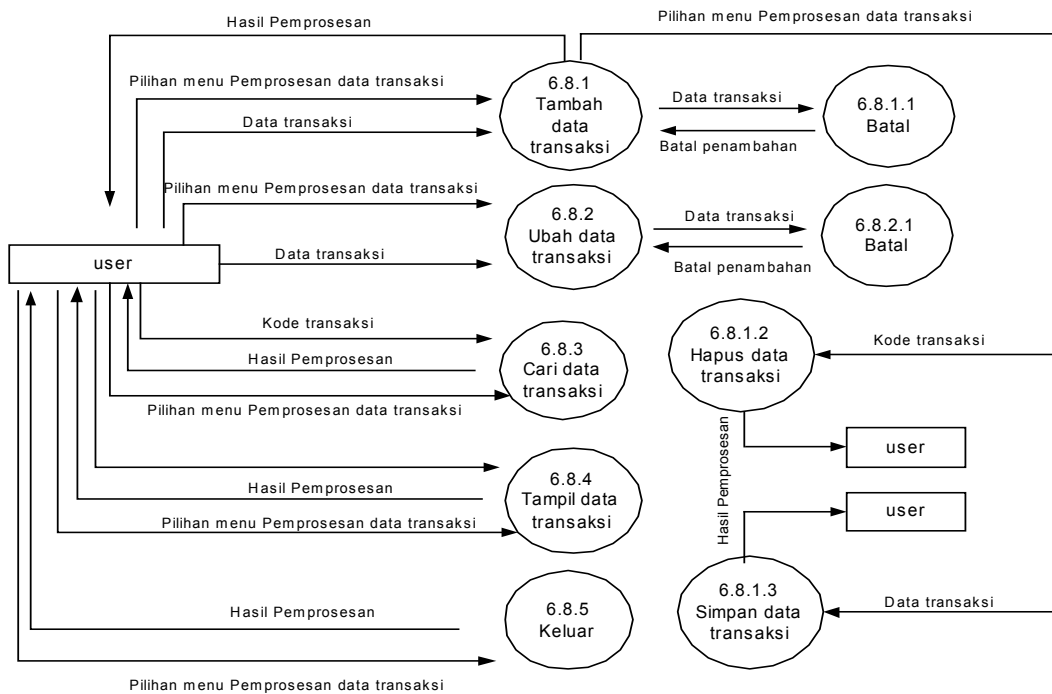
Hasil Pemprosesan

Pilihan menu Pemprosesan data transaksi

Pilihan menu Pemprosesan data transaksi

6.8.1
Tambah data transaksi

Data transaksi

6.8.1.1
Batal

Data transaksi

Batal penambahan

Pilihan menu Pemprosesan data transaksi

6.8.2
Ubah data transaksi

Data transaksi

6.8.2.1
Batal

user

Data transaksi

Batal penambahan

Kode transaksi

6.8.1.2
Hapus data transaksi

Kode transaksi

Hasil Pemprosesan

6.8.3
Cari data transaksi

Pilihan menu Pemprosesan data transaksi

Hasil Pemprosesan

user

6.8.4
Tampil data transaksi

Hasil Pemprosesan

user

Pilihan menu Pemprosesan data transaksi

Hasil Pemprosesan

6.8.5
Keluar

6.8.1.3
Simpan data transaksi

Data transaksi

Pilihan menu Pemprosesan data transaksi